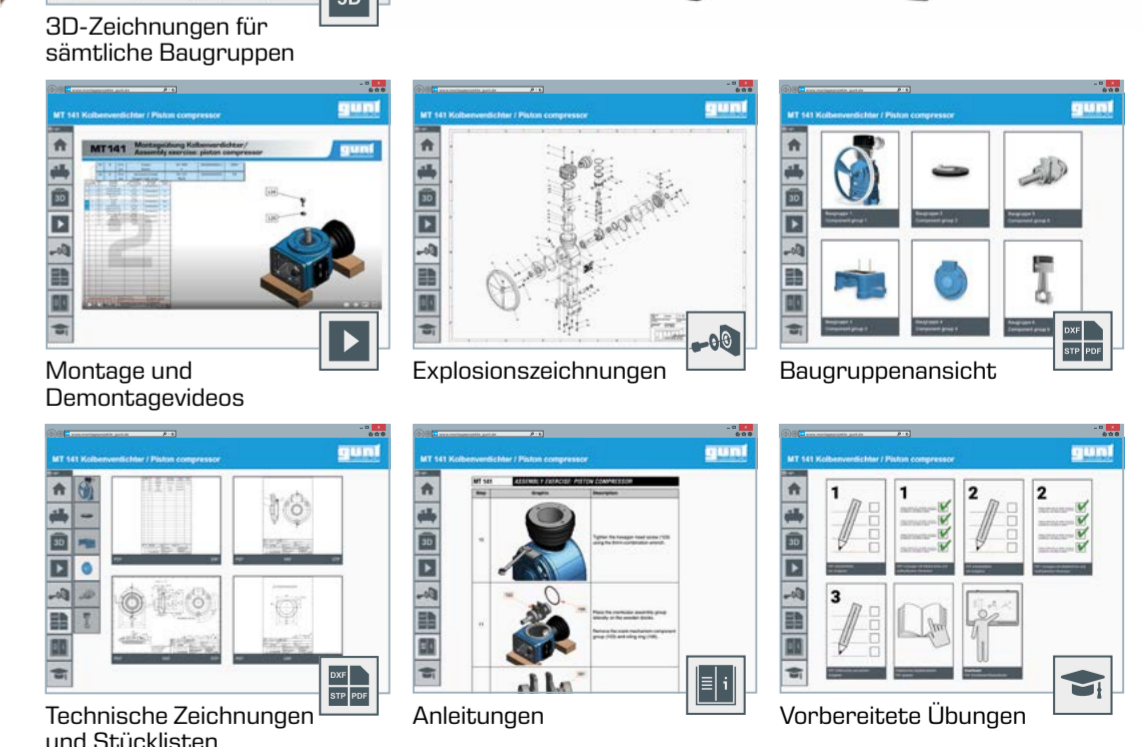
3D-Zeichnungen für sämtliche Baugruppen

MT 141 Kolbenverdichter / Piston compressor

gunt

MT 141 Montageübung Kolbenverdichter / Assembly exercise: piston compressor

gunt

Montage und Demontagevideos

MT 141 Kolbenverdichter / Piston compressor

gunt

Explosionszeichnungen

MT 141 Kolbenverdichter / Piston compressor

gunt

Baugruppe 1 Component group 1

Baugruppe 2 Component group 2

Baugruppe 3 Component group 3

Baugruppe 4 Component group 4

Baugruppe 5 Component group 5

Baugruppe 6 Component group 6

DXF STP PDF

Baugruppenansicht

MT 141 Kolbenverdichter / Piston compressor

gunt

DXF STP PDF

Technische Zeichnungen und Stücklisten

MT 141 Kolbenverdichter / Piston compressor

gunt

MT 141 ASSEMBLY EXERCISE: PISTON COMPRESSOR

| Step | Graphic | Description |
|---|---|---|
| 10 | | Tighten the hexagon head screws (120) using the 6mm combination wrench. |
| 11 | | Place the crankcase assembly group laterally on the wooden blocks. Remove the crank mechanism component group (110) and oiling ring (140). |

Anleitungen

MT 141 Kolbenverdichter / Piston compressor

gunt

1

1

2

2

3

Vorbereitete Übungen